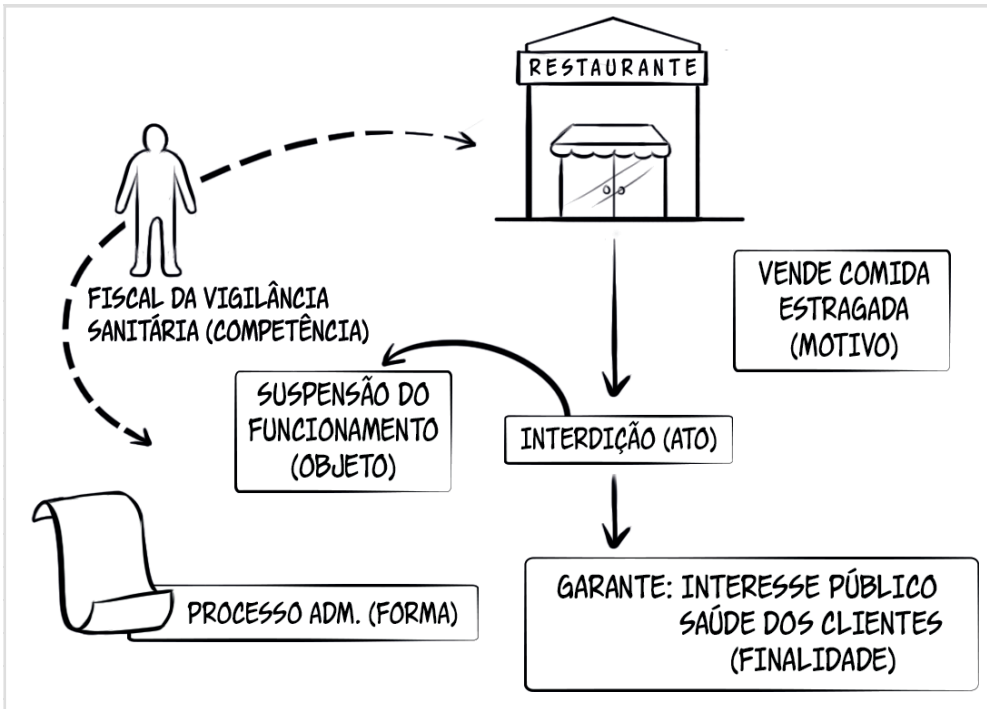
RESTAURANTE

FISCAL DA VIGILÂNCIA SANITÁRIA (COMPETÊNCIA)

VENDE COMIDA ESTRAGADA (MOTIVO)

SUSPENSÃO DO FUNCIONAMENTO (OBJETO)

INTERDIÇÃO (ATO)

PROCESSO ADM. (FORMA)

GARANTE: INTERESSE PÚBLICO SAÚDE DOS CLIENTES (FINALIDADE)